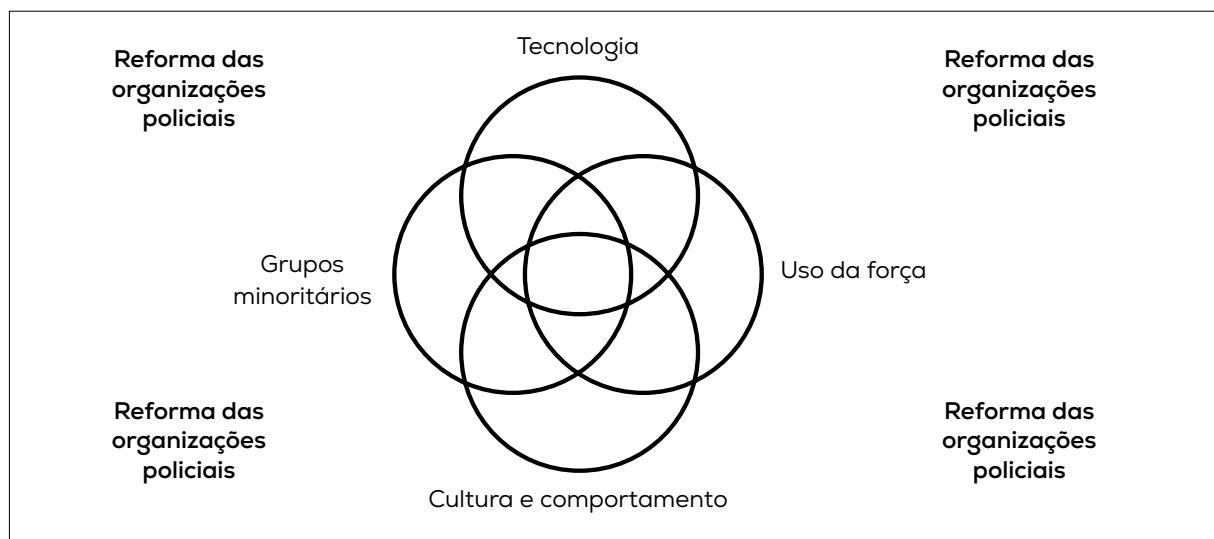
Reforma das organizações policiais

Tecnologia

Reforma das organizações policiais

Grupos minoritários

Uso da força

Reforma das organizações policiais

Reforma das organizações policiais

Cultura e comportamento